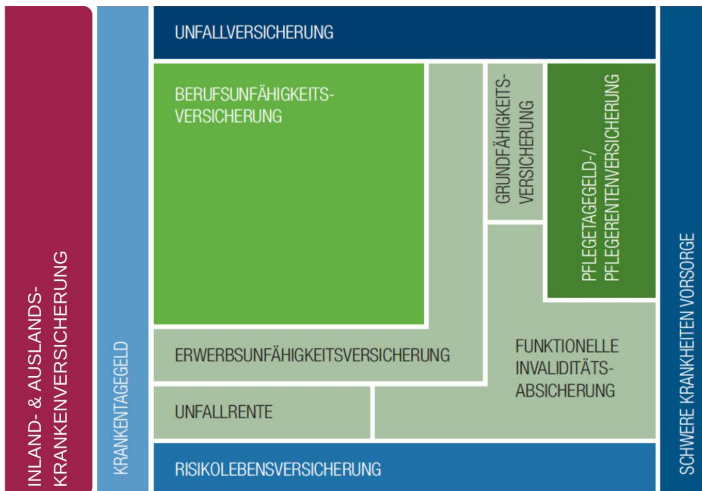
INLAND- & AUSLANDS-KRANKENVERSICHERUNG

KRANKENTAGEGELD

UNFALLVERSICHERUNG

BERUFSUNFÄHIGKEITS-VERSICHERUNG

GRUNDFÄHIGKEITS-VERSICHERUNG

PFLEGETAGEGELD-/PFLEGERENTENVERSICHERUNG

ERWERBSUNFÄHIGKEITSVERSICHERUNG

FUNKTIONELLE INVALIDITÄTS-ABSICHERUNG

UNFALLRENTE

RISIKOLEBENSVERSICHERUNG

SCHWERE KRANKHEITEN VORSORGE